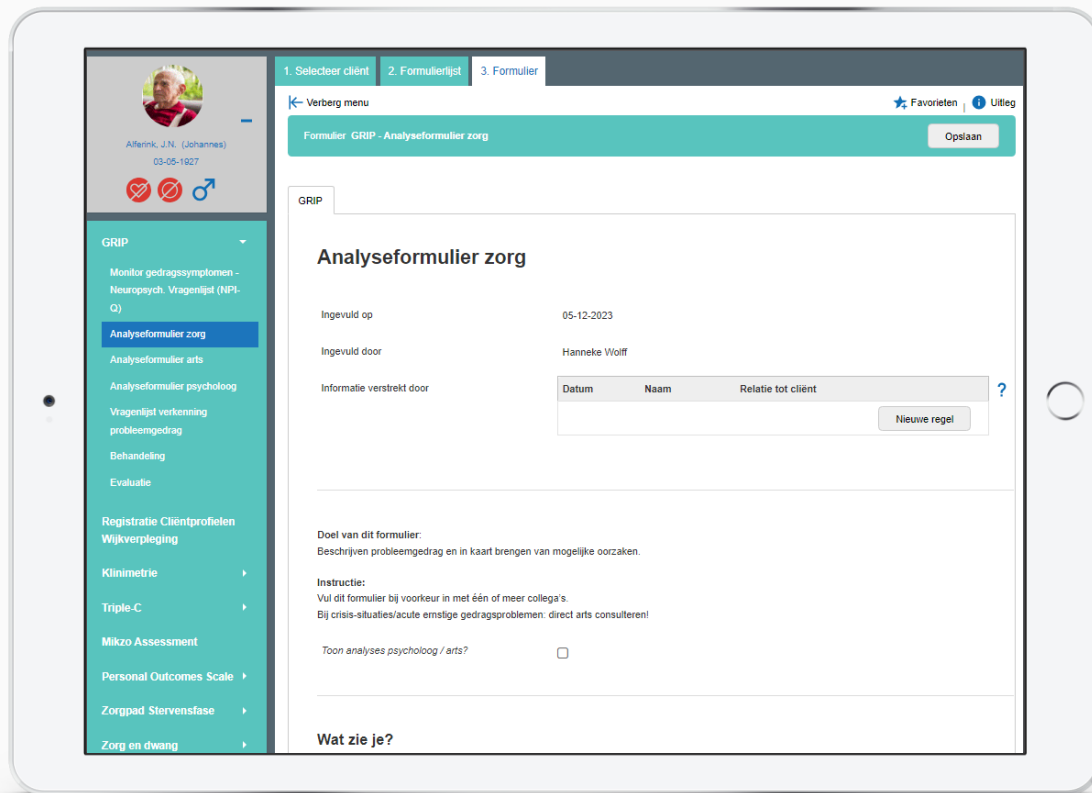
Alferink, J.N. (Johannes)
03-05-1927

GRIP

Monitor gedragssymptomen - Neuropsych. Vragenlijst (NPI-Q)

Analyseformulier zorg

Analyseformulier arts

Analyseformulier psycholoog

Vragenlijst verkenning probleemgedrag

Behandeling

Evaluatie

Registratie Cliëntprofielen Wijkverpleging

Klinimetrie

Triple-C

Mikzo Assessment

Personal Outcomes Scale

Zorgpad Stervensfase

Zorg en dwang

1. Selecteer cliënt | 2. Formulierlijst | 3. Formulier

Verberg menu

Favorieten | Uitleg

Formulier GRIP - Analyseformulier zorg

Opslaan

GRIP

Analyseformulier zorg

Ingevuld op 05-12-2023

Ingevuld door Hanneke Wolff

Informatie verstrekt door

| Datum | Naam | Relatie tot cliënt |
|---|---|---|

?

Nieuwe regel

Doel van dit formulier:
Beschrijven probleemgedrag en in kaart brengen van mogelijke oorzaken.

Instructie:
Vul dit formulier bij voorkeur in met één of meer collega's.
Bij crisis-situaties/acute ernstige gedragsproblemen: direct arts consulteren!

Toon analyses psycholoog / arts?

Wat zie je?